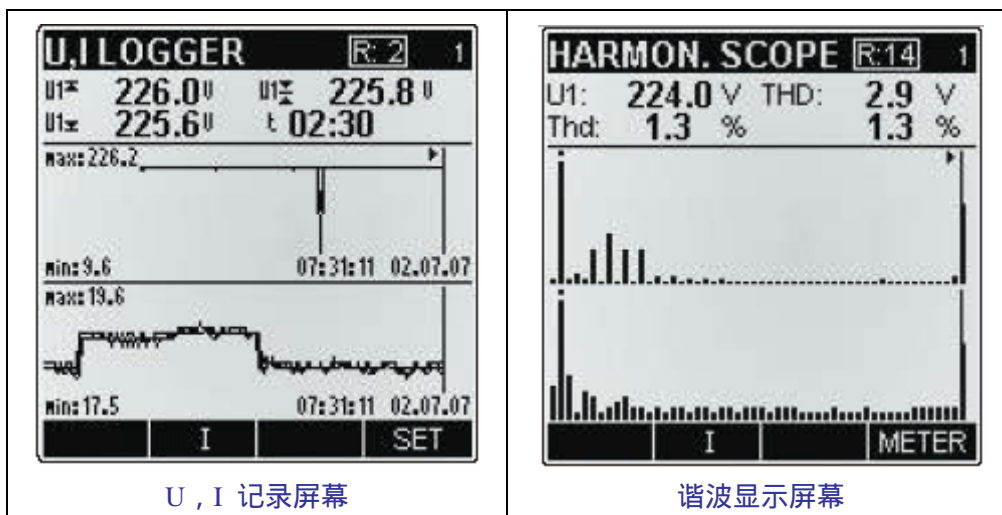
U,I LOGGER R: 2 1

U1 226.0 V U1 225.8 V

U1 225.6 V t 02:30

max: 226.2

min: 9.6 07:31:11 02.07.07

max: 19.6

min: 17.5 07:31:11 02.07.07

I SET

U，I 记录屏幕

HARMON. SCOPE R:14 1

U1: 224.0 V THD: 2.9 V

Thd: 1.3 % 1.3 %

I METER

谐波显示屏幕